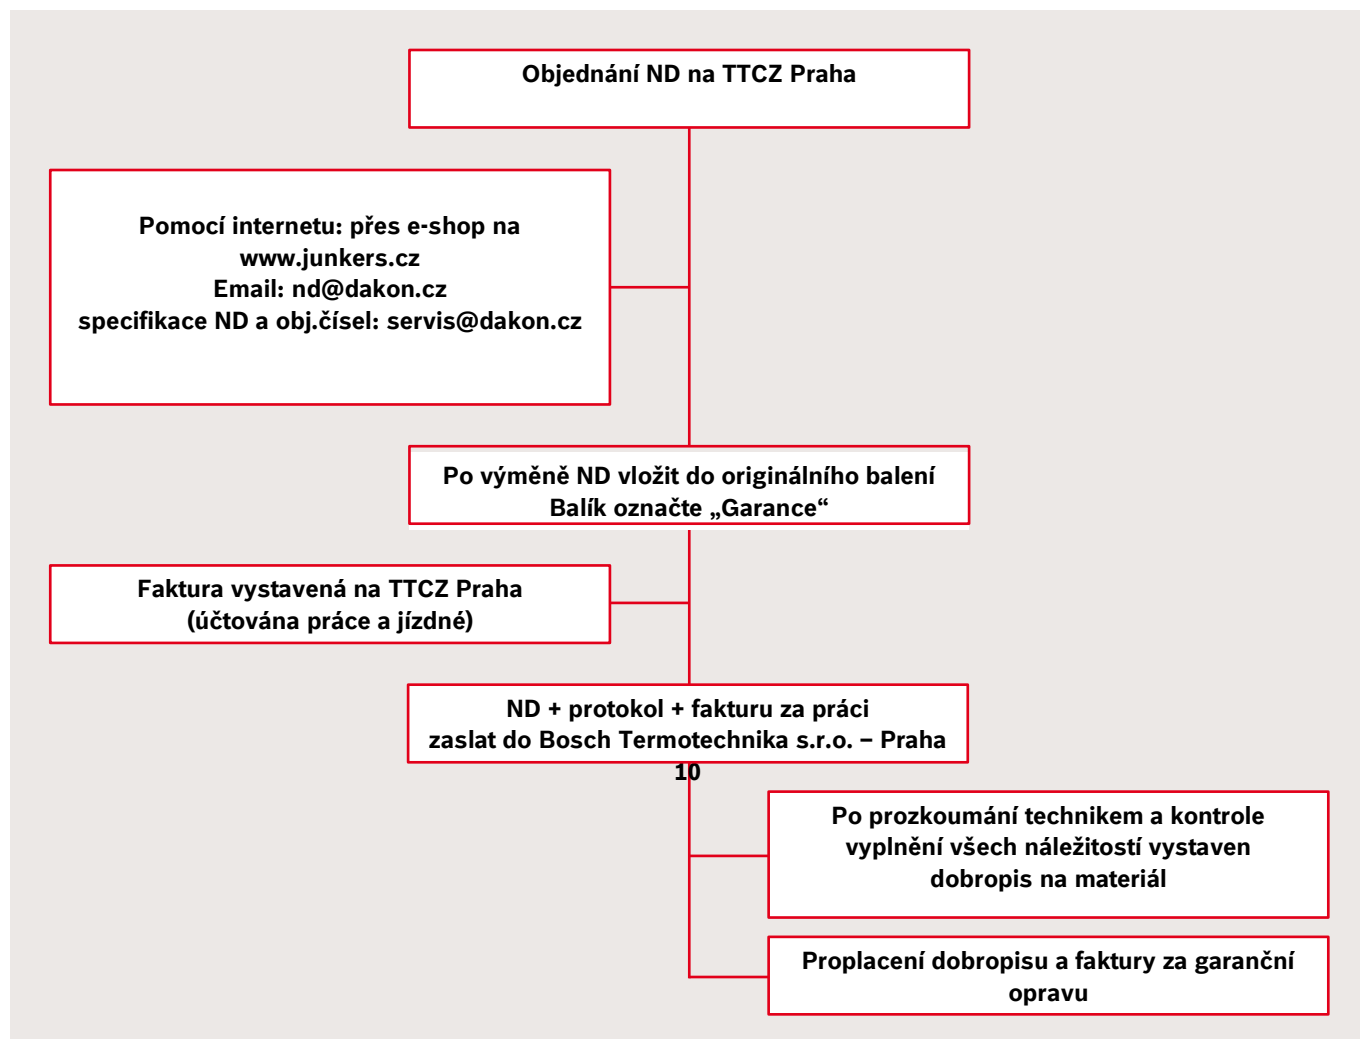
Objednání ND na TTCZ Praha

Pomocí internetu: přes e-shop na www.junkers.cz
Email: nd@dakon.cz
specifikace ND a obj.čísel: servis@dakon.cz

Po výměně ND vložit do originálního balení
Balík označte „Garance“

Faktura vystavená na TTCZ Praha
(účtována práce a jízdné)

ND + protokol + fakturu za práci
zaslat do Bosch Termotechnika s.r.o. – Praha 10

Po prozkoumání technikem a kontrole vyplnění všech náležitostí vystaven dobropis na materiál

Proplacení dobropisu a faktury za garanční opravu